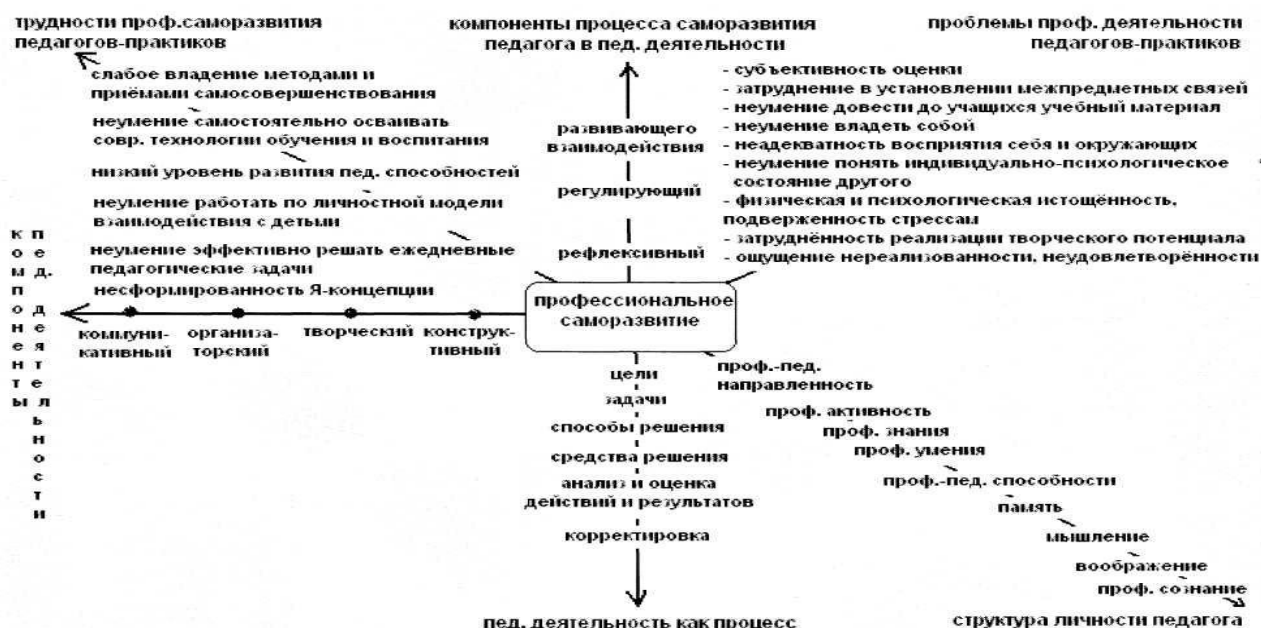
трудности проф.саморазвития педагогов-практиков

компоненты процесса саморазвития педагога в пед. деятельности

проблемы проф. деятельности педагогов-практиков

слабое владение методами и приёмами самосовершенствования

неумение самостоятельно осваивать совр. технологии обучения и воспитания

низкий уровень развития пед. способностей

неумение работать по личностной модели взаимодействия с детьми

неумение эффективно решать ежедневные педагогические задачи

несформированность Я-концепции

- субъективность оценки
- затруднение в установлении межпредметных связей
- неумение довести до учащихся учебный материал
- неумение владеть собой
- неадекватность восприятия себя и окружающих
- неумение понять индивидуально-психологическое состояние другого
- физическая и психологическая истощённость, подверженность стрессам
- затруднённость реализации творческого потенциала
- ощущение нереализованности, неудовлетворённости

развивающего взаимодействия

регулирующий

рефлексивный

компоненты пед. деятельности

коммуникативный

организаторский

творческий

конструктивный

профессиональное саморазвитие

цели

задачи

способы решения

средства решения

анализ и оценка действий и результатов

корректировка

пед. деятельность как процесс

проф.-пед. направленность

проф. активность

проф. знания

проф. умения

проф.-пед. способности

память

мышление

воображение

проф. сознание

структура личности педагога